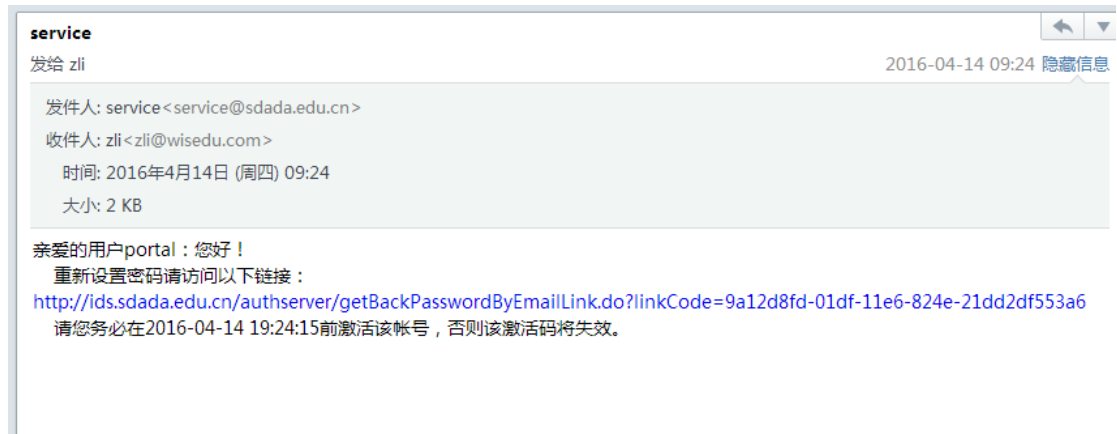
service
发给 zli
2016-04-14 09:24 隐藏信息

发件人: service<service@sdada.edu.cn>
收件人: zli<zli@wisedu.com>
时间: 2016年4月14日 (周四) 09:24
大小: 2 KB

亲爱的用户portal：您好！
重新设置密码请访问以下链接：
http://ids.sdada.edu.cn/authserver/getBackPasswordByEmailLink.do?linkCode=9a12d8fd-01df-11e6-824e-21dd2df553a6
请您务必在2016-04-14 19:24:15前激活该帐号，否则该激活码将失效。